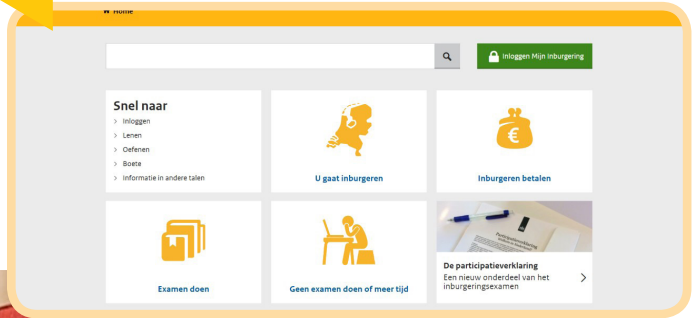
Home

Inloggen Mijn inburgering

Snel naar
Inloggen
Lenen
Oefenen
Boete
Informatie in andere talen

U gaat inburgeren

Inburgeren betalen

Examen doen

Geen examen doen of meer tijd

De participatieverklaring
Een nieuw onderdeel van het inburgeringsexamen